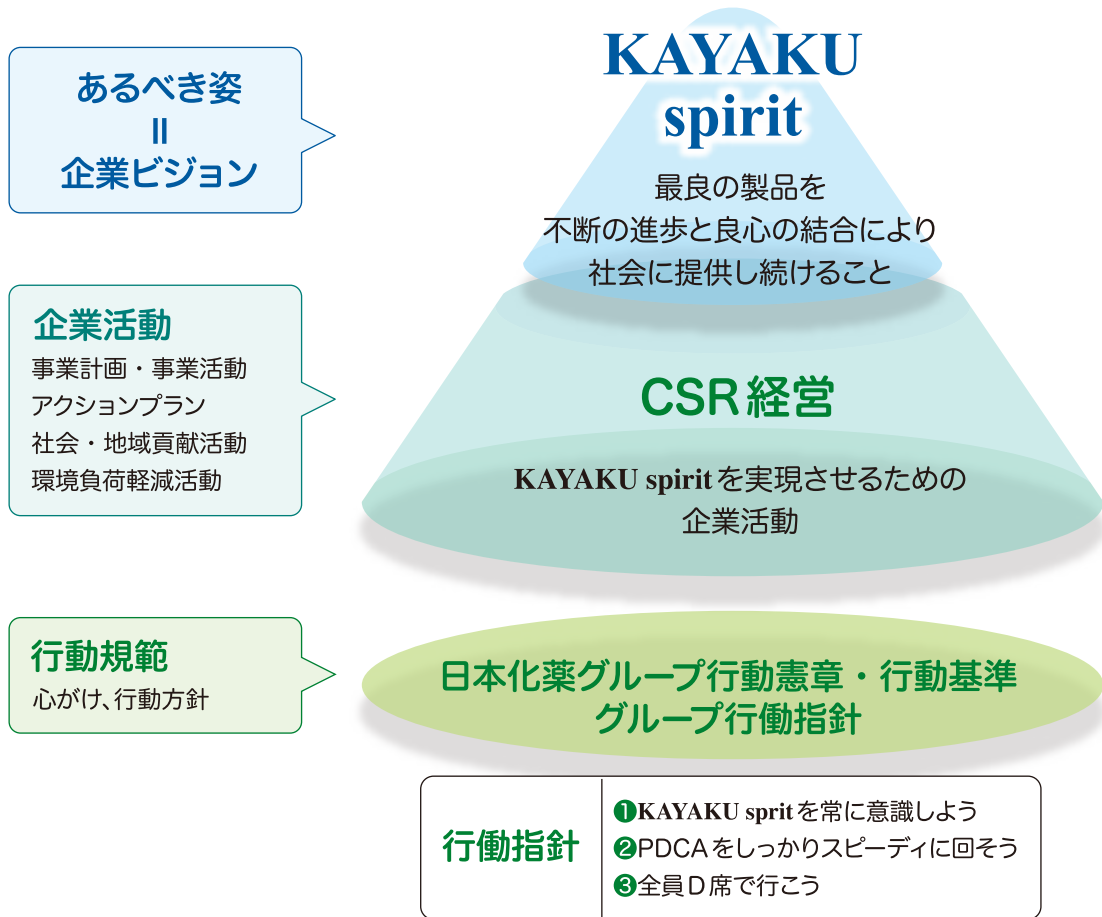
あるべき姿
=
企業ビジョン

KAYAKU spirit

最良の製品を
不断の進歩と良心の結合により
社会に提供し続けること

企業活動
事業計画・事業活動
アクションプラン
社会・地域貢献活動
環境負荷軽減活動

CSR経営

KAYAKU spiritを実現させるための
企業活動

行動規範
心がけ、行動方針

日本化薬グループ行動憲章・行動基準
グループ行働指針

行働指針

❶KAYAKU spritを常に意識しよう
❷PDCAをしっかりスピーディに回そう
❸全員D席で行こう